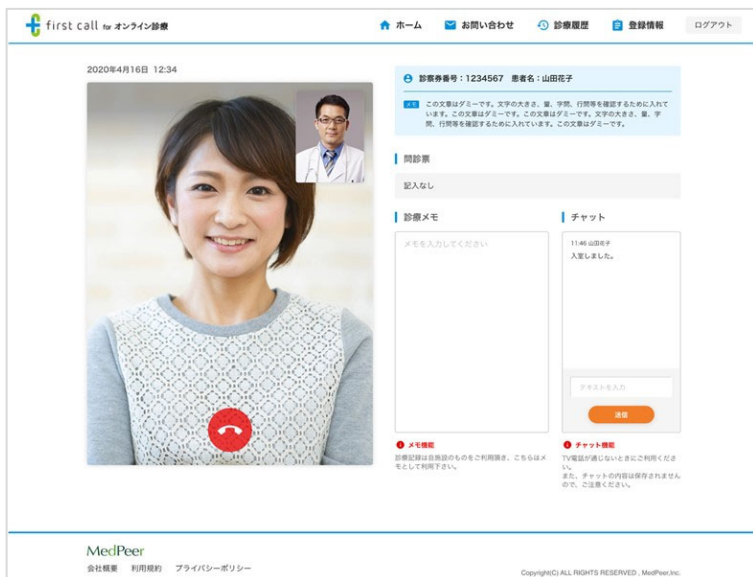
first call for オンライン診療

ホーム　お問い合わせ　診療履歴　登録情報　ログアウト

2020年4月16日 12:34

診察券番号：1234567　患者名：山田花子

メモ　この文章はダミーです。文字の大きさ、量、字間、行間等を確認するために入れています。この文章はダミーです。この文章はダミーです。文字の大きさ、量、字間、行間等を確認するために入れています。この文章はダミーです。

問診票

記入なし

診療メモ

メモを入力してください

チャット

11:46 山田花子
入室しました。

テキストを入力

送信

メモ機能
診察記録は自施設のものをご利用頂き、こちらはメモとして利用下さい。

チャット機能
TV電話が通じないときにご利用ください。
また、チャットの内容は保存されませんので、ご注意ください。

MedPeer

会社概要　利用規約　プライバシーポリシー

Copyright(C) ALL RIGHTS RESERVED , MedPeer,Inc.